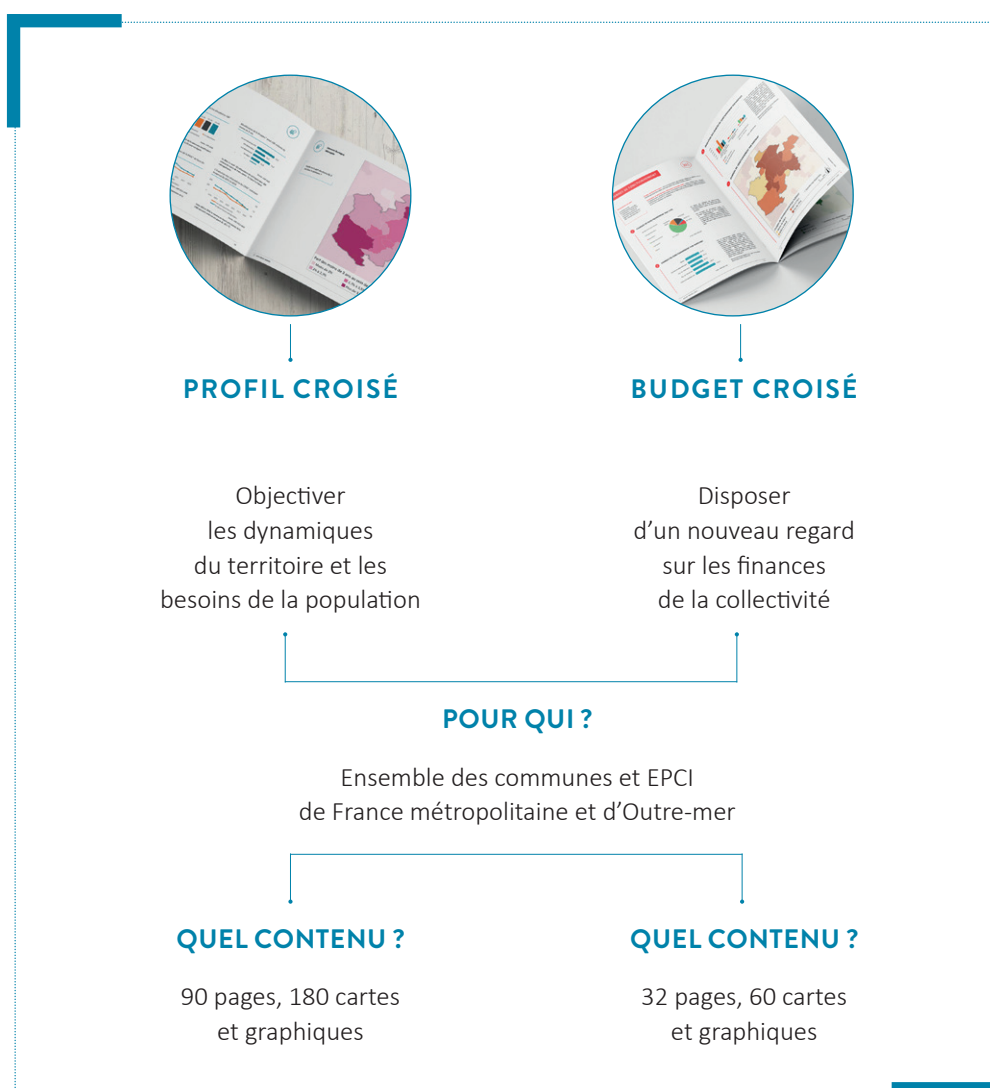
PROFIL CROISÉ

BUDGET CROISÉ

Objectiver les dynamiques du territoire et les besoins de la population

Disposer d’un nouveau regard sur les finances de la collectivité

POUR QUI ?

Ensemble des communes et EPCI de France métropolitaine et d’Outre-mer

QUEL CONTENU ?

90 pages, 180 cartes et graphiques

QUEL CONTENU ?

32 pages, 60 cartes et graphiques